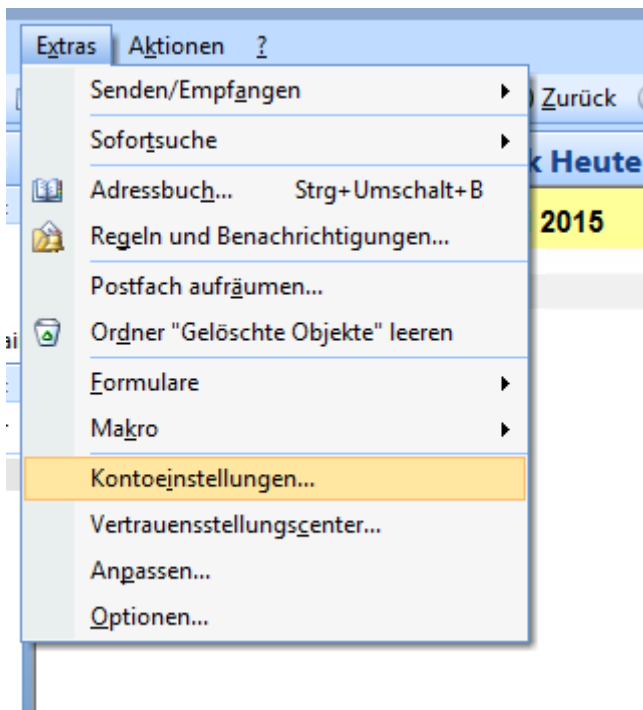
Extras Aktionen ?

Senden/Empfangen
Sofortsuche
Adressbuch... Strg+Umschalt+B
Regeln und Benachrichtigungen...
Postfach aufräumen...
Ordner "Gelöschte Objekte" leeren
Formulare
Makro
Kontoeinstellungen...
Vertrauensstellungscenter...
Anpassen...
Optionen...

Zurück
Heute
2015